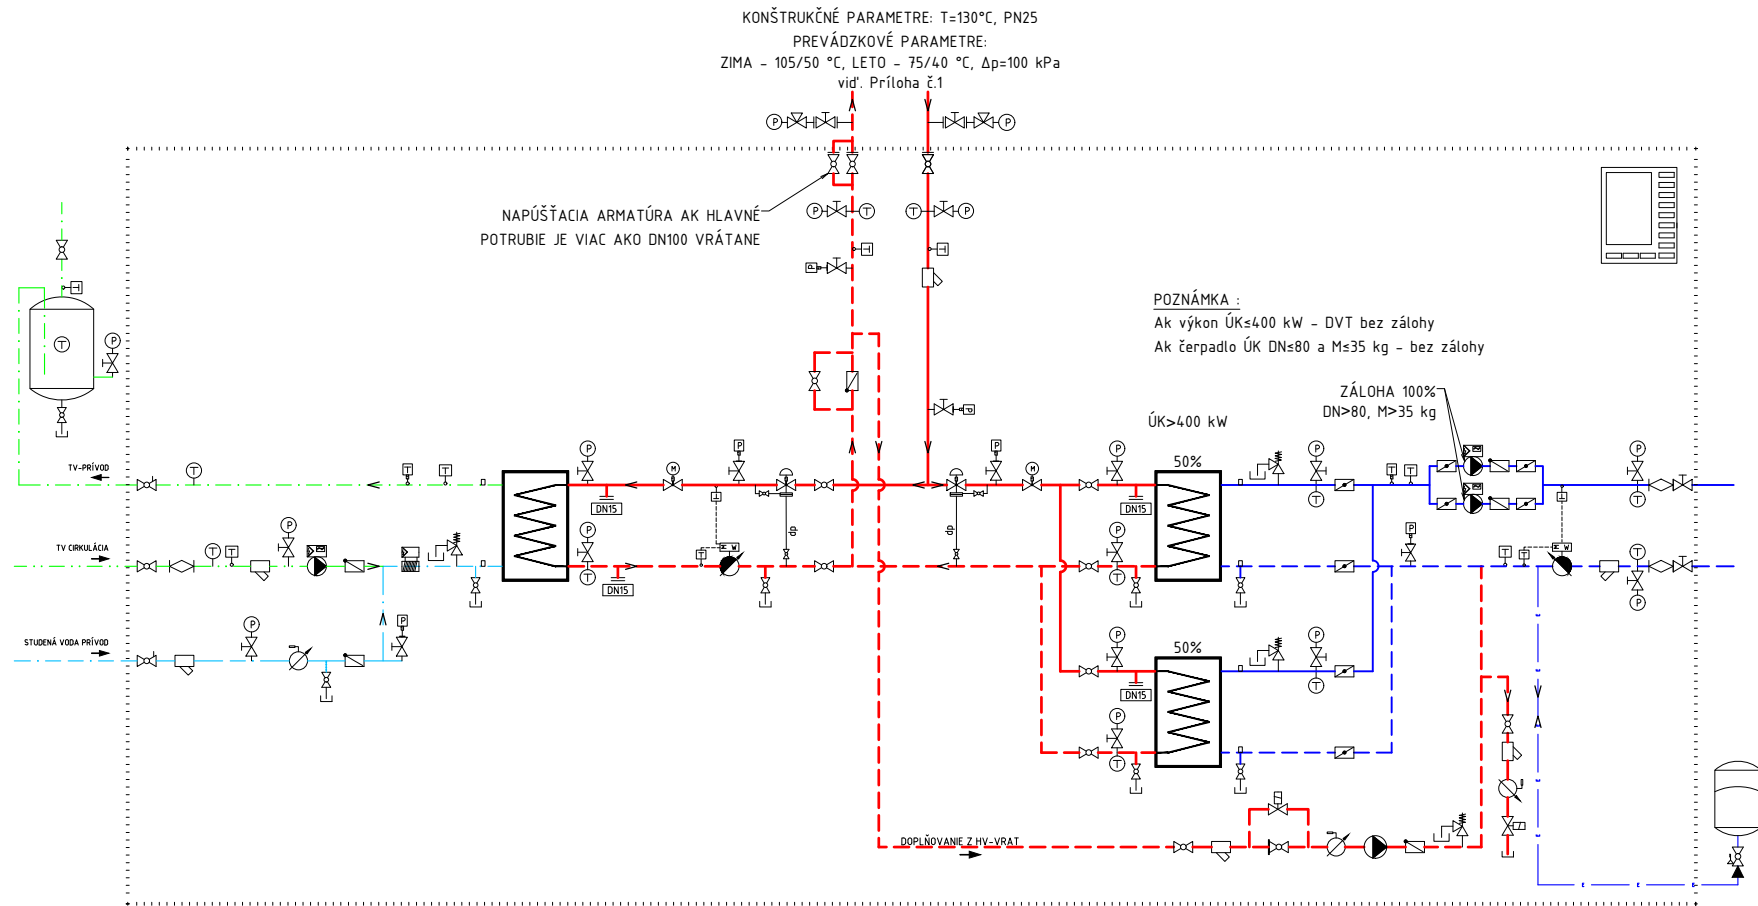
KONŠTRUKČNÉ PARAMETRE: T=130°C, PN25
PREVÁDZKOVÉ PARAMETRE:
ZIMA – 105/50 °C, LETO – 75/40 °C, Δp=100 kPa
viď. Príloha č.1

NAPÚŠŤACIA ARMATÚRA AK HLAVNÉ POTRUBIE JE VIAC AKO DN100 VRÁTANE

POZNÁMKA :
Ak výkon ÚK≤400 kW – DVT bez zálohy
Ak čerpadlo ÚK DN≤80 a M≤35 kg – bez zálohy

ZÁLOHA 100%
DN>80, M>35 kg

ÚK>400 kW

50%

50%

TV-PRÍVOD

TV CIRKULÁCIA

STUDENÁ VODA PRÍVOD

DN15
DN15
DN15
DN15

DOPLŇOVANIE Z HV-VRAT

P
T
M